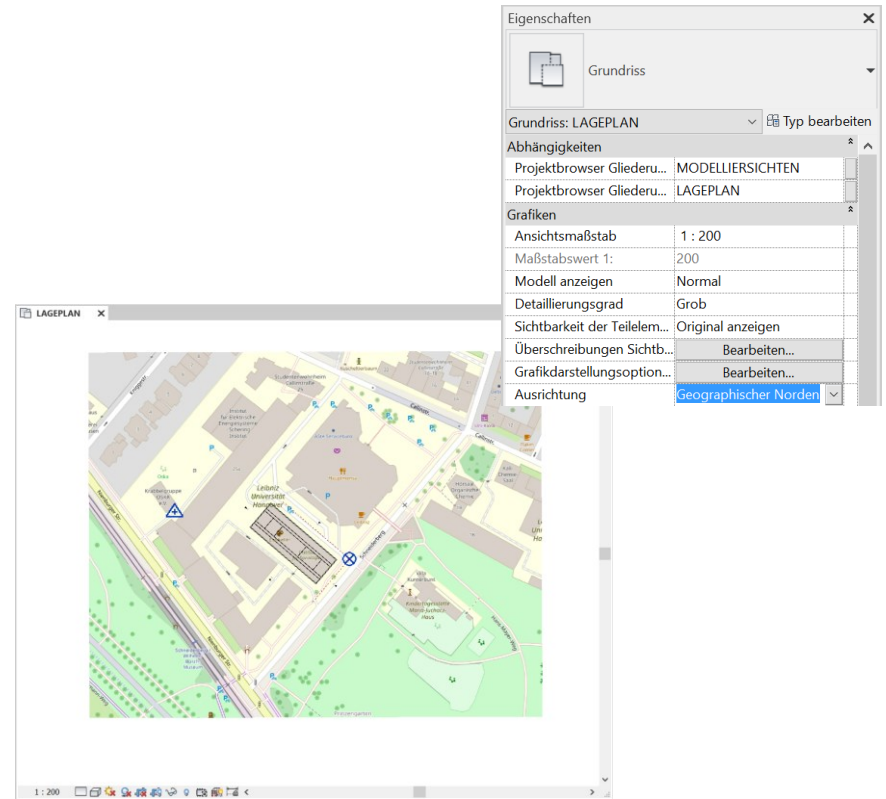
Eigenschaften

Grundriss

Grundriss: LAGEPLAN
Typ bearbeiten

| Abhängigkeiten | |
|---|---|
| Projektbrowser Gliederu... | MODELLIERSICHTEN |
| Projektbrowser Gliederu... | LAGEPLAN |
| Grafiken | |
| Ansichtsmaßstab | 1 : 200 |
| Maßstabswert 1: | 200 |
| Modell anzeigen | Normal |
| Detaillierungsgrad | Grob |
| Sichtbarkeit der Teilelem... | Original anzeigen |
| Überschreibungen Sichtb... | Bearbeiten... |
| Grafikdarstellungsoption... | Bearbeiten... |
| Ausrichtung | Geographischer Norden |

LAGEPLAN

Leibniz Universität Hannover

1 : 200